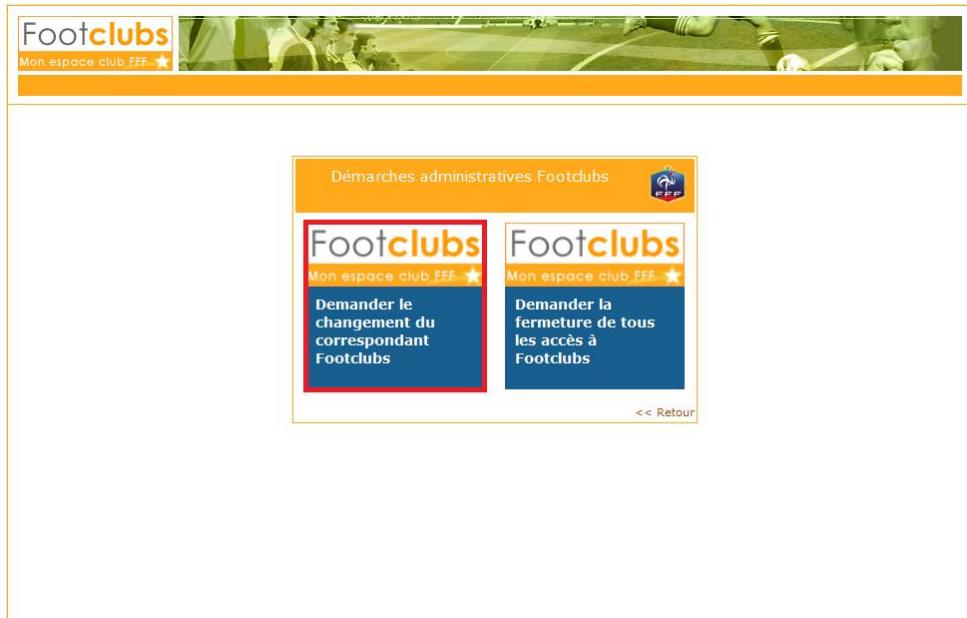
Footclubs
Mon espace club FFF

Démarches administratives Footclubs

FFF

Footclubs
Mon espace club FFF
Demander le changement du correspondant Footclubs

Footclubs
Mon espace club FFF
Demander la fermeture de tous les accès à Footclubs

<< Retour